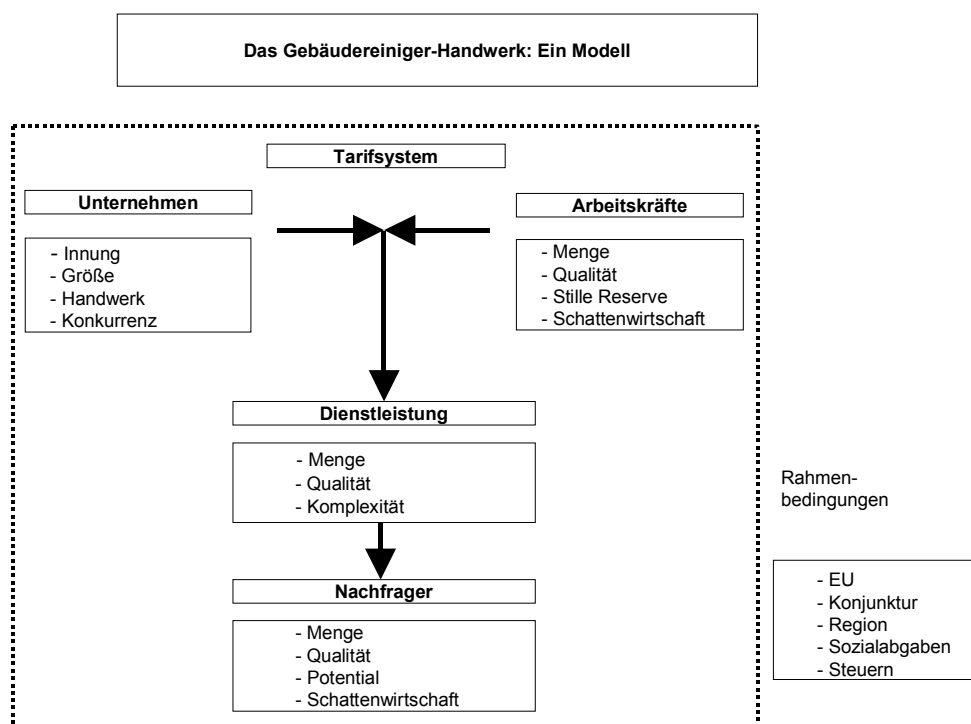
Das Gebäudereiniger-Handwerk: Ein Modell

Tarifsystem

Unternehmen

- Innung
- Größe
- Handwerk
- Konkurrenz

Arbeitskräfte

- Menge
- Qualität
- Stille Reserve
- Schattenwirtschaft

Dienstleistung

- Menge
- Qualität
- Komplexität

Nachfrager

- Menge
- Qualität
- Potential
- Schattenwirtschaft

Rahmenbedingungen

- EU
- Konjunktur
- Region
- Sozialabgaben
- Steuern